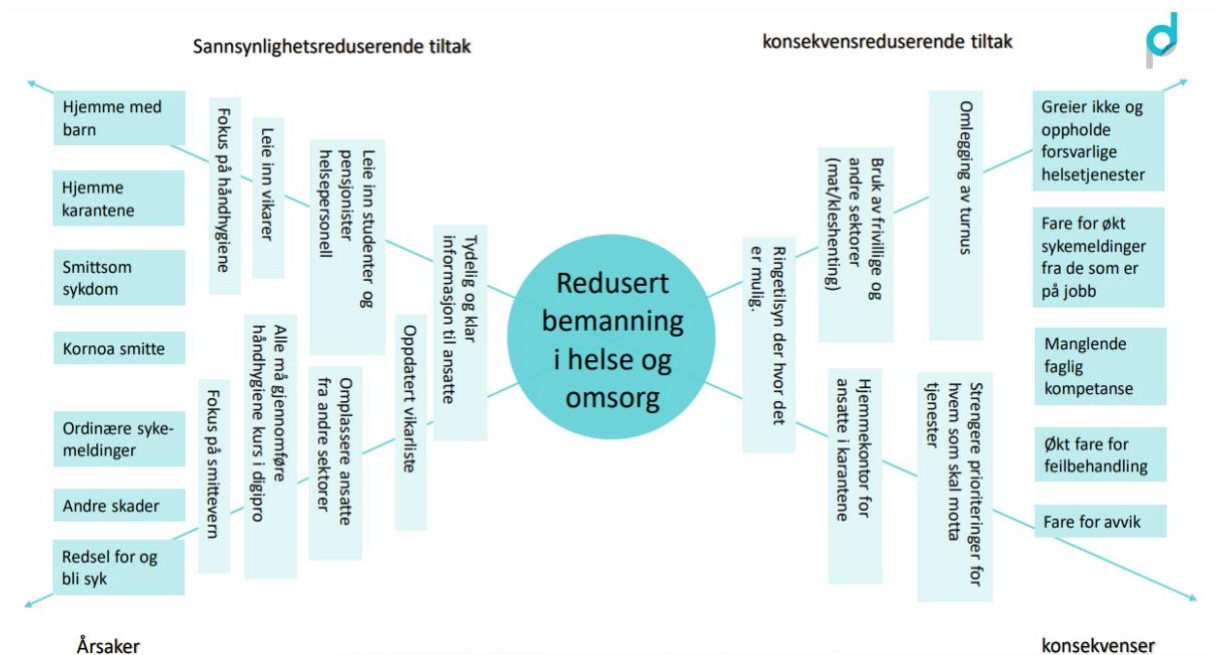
Sannsynlighetsreduserende tiltak

konsekvensreduserende tiltak

Hjemme med barn

Hjemme karantene

Smittsom sykdom

Kornoa smitte

Ordinære sykemeldinger

Andre skader

Redsel for og bli syk

Fokus på håndhygiene

Leie inn vikarer

Leie inn studenter og pensjonister helsepersonell

Tydelig og klar informasjon til ansatte

Fokus på smittevern

Alle må gjennomføre håndhygiene kurs i digipro

Omplassere ansatte fra andre sektorer

Oppdatert vikarliste

Redusert bemanning i helse og omsorg

Ringetilsyn der hvor det er mulig.

Bruk av frivillige og andre sektorer (mat/kleshenting)

Omlegging av turnus

Hjemmekontor for ansatte i karantene

Strengere prioriteringer for hvem som skal motta tjenester

Greier ikke og oppholde forsvarlige helsetjenester

Fare for økt sykemeldinger fra de som er på jobb

Manglende faglig kompetanse

Økt fare for feilbehandling

Fare for avvik

Årsaker

konsekvenser